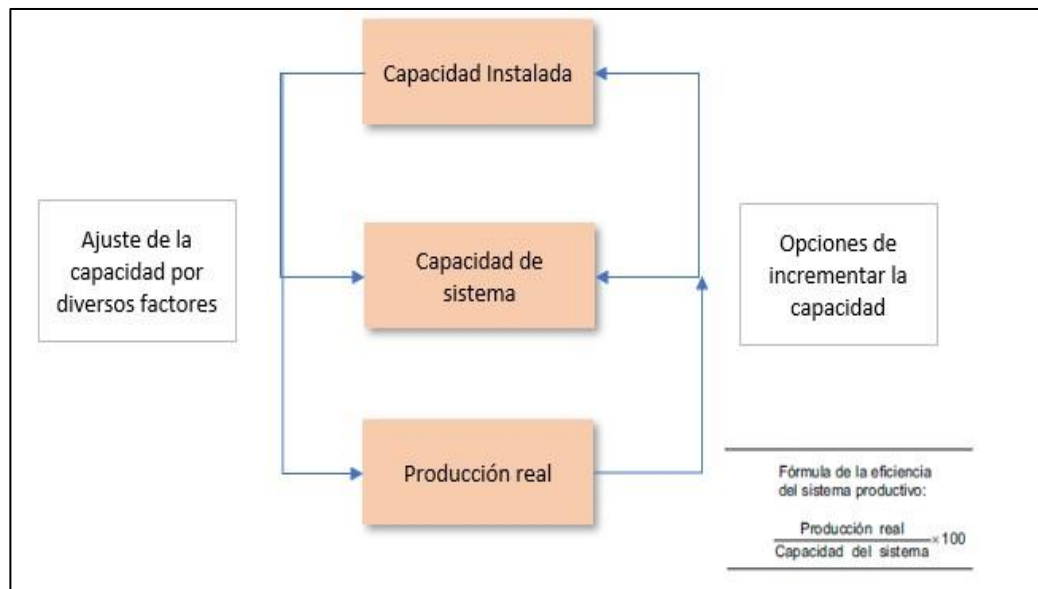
Capacidad Instalada

Ajuste de la capacidad por diversos factores

Capacidad de sistema

Opciones de incrementar la capacidad

Producción real

Fórmula de la eficiencia del sistema productivo:

$\frac{\text{Producción real}}{\text{Capacidad del sistema}} \times 100$